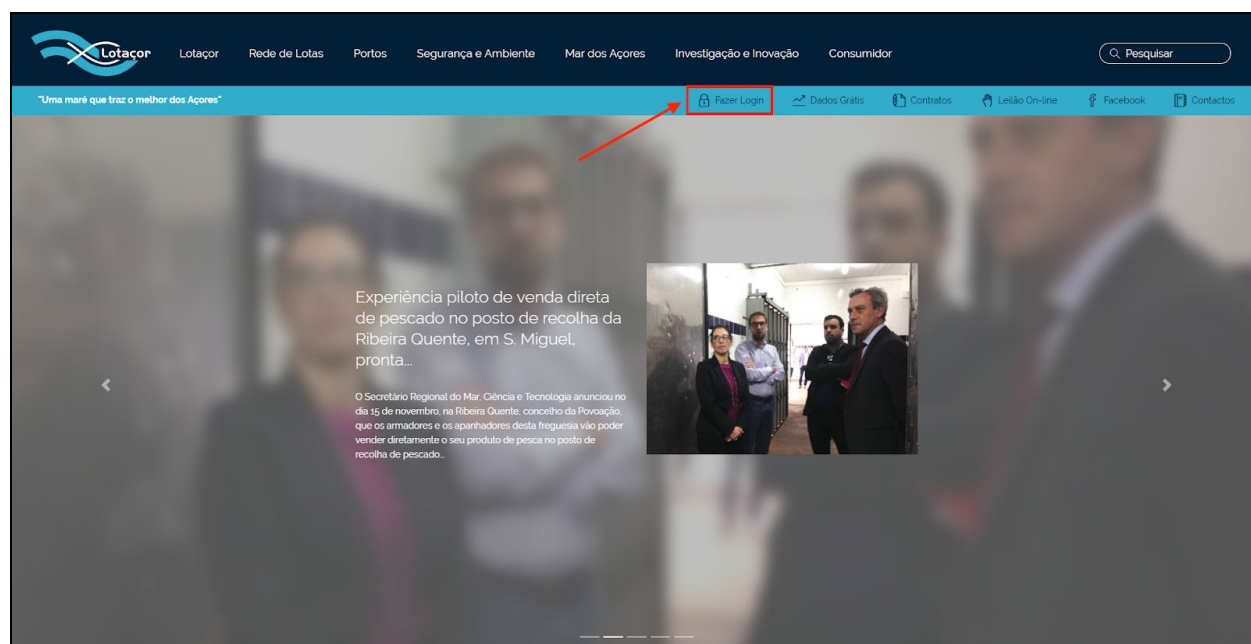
Lotaçor

Lotaçor Rede de Lotas Portos Segurança e Ambiente Mar dos Açores Investigação e Inovação Consumidor

Pesquisar

"Uma maré que traz o melhor dos Açores"

Fazer Login Dados Grátis Contratos Leilão On-line Facebook Contactos

Experiência piloto de venda direta de pescado no posto de recolha da Ribeira Quente, em S. Miguel, pronta...

O Secretário Regional do Mar, Ciência e Tecnologia anunciou no dia 15 de novembro, na Ribeira Quente, concelho da Povoação, que os armadores e os apanhadores desta freguesia vão poder vender diretamente o seu produto de pesca no posto de recolha de pescado...